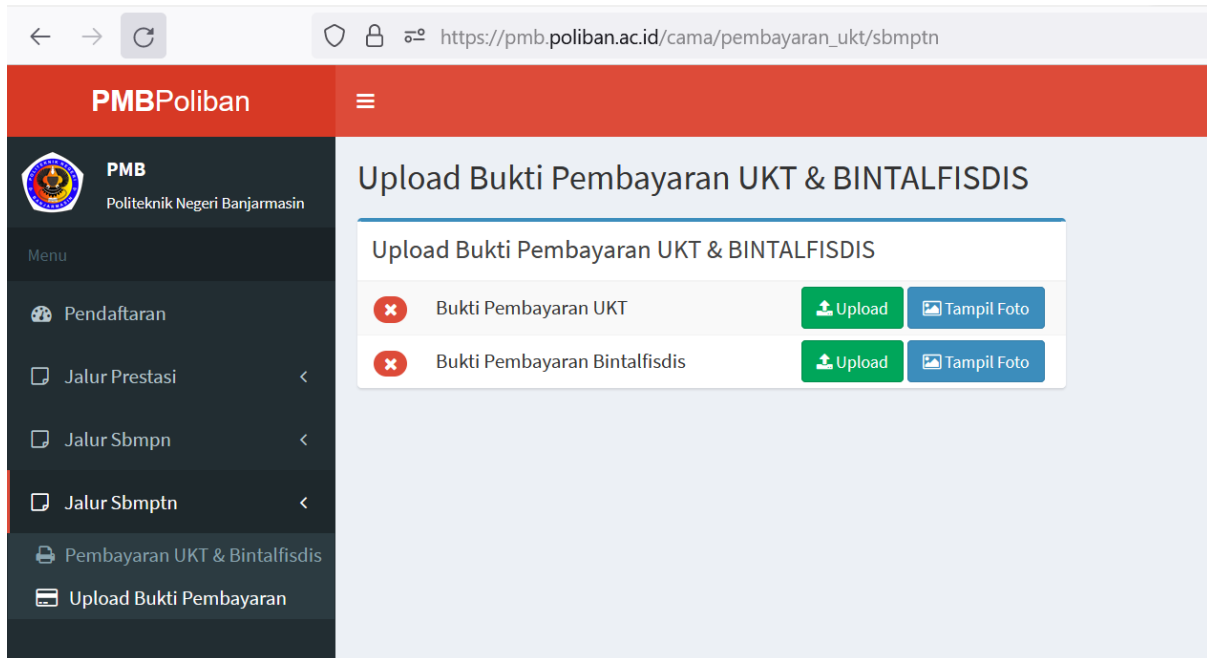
https://pmb.poliban.ac.id/cama/pembayaran_ukt/sbmptn

PMBPoliban

PMB
Politeknik Negeri Banjarmasin

Menu

Pendaftaran

Jalur Prestasi

Jalur Sbmpn

Jalur Sbmptn

Pembayaran UKT & Bintalfisdis

Upload Bukti Pembayaran

Upload Bukti Pembayaran UKT & BINTALFISDIS

Upload Bukti Pembayaran UKT & BINTALFISDIS

| | | | |
|---|---|---|---|
| ✖ | Bukti Pembayaran UKT | Upload | Tampil Foto |
| ✖ | Bukti Pembayaran Bintalfisdis | Upload | Tampil Foto |